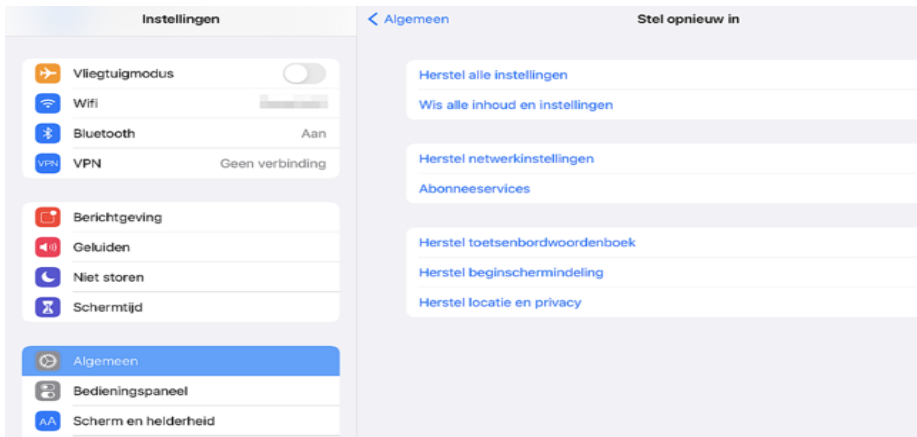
Instellingen

Vliegtuigmodus
Wifi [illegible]
Bluetooth Aan
VPN Geen verbinding

Berichtgeving
Geluiden
Niet storen
Schermtijd

Algemeen
Bedieningspaneel
AA Scherm en helderheid

< Algemeen Stel opnieuw in

Herstel alle instellingen
Wis alle inhoud en instellingen

Herstel netwerkinstellingen
Abonneeservices

Herstel toetsenbordwoordenboek
Herstel beginschermindeling
Herstel locatie en privacy